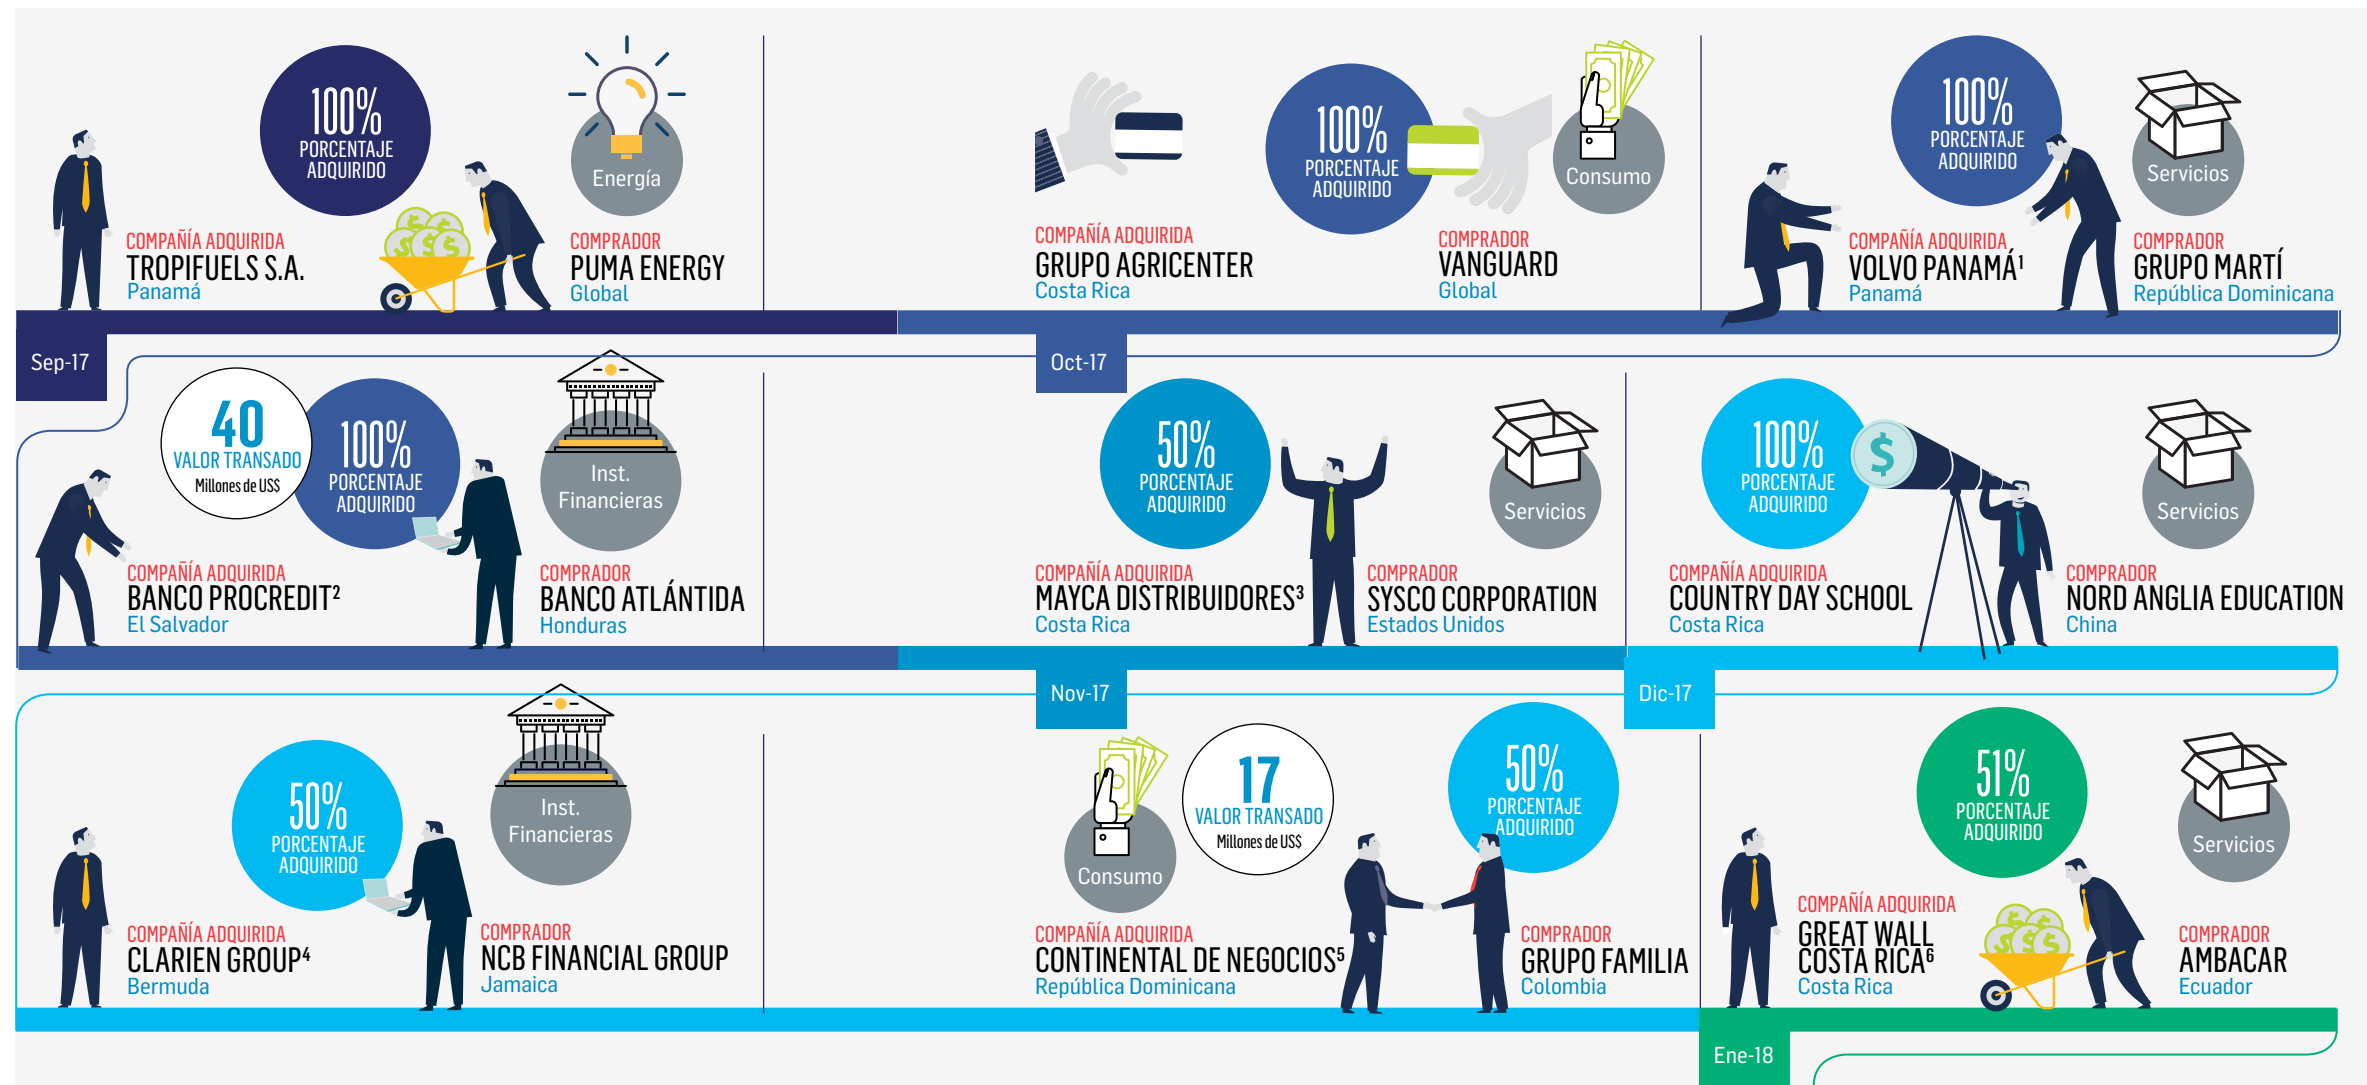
100%
PORCENTAJE ADQUIRIDO

Energía

COMPAÑÍA ADQUIRIDA
TROPIFUELS S.A.
Panamá

COMPRADOR
PUMA ENERGY
Global

100%
PORCENTAJE ADQUIRIDO

Consumo

COMPAÑÍA ADQUIRIDA
GRUPO AGRICENTER
Costa Rica

COMPRADOR
VANGUARD
Global

100%
PORCENTAJE ADQUIRIDO

Servicios

COMPAÑÍA ADQUIRIDA
VOLVO PANAMÁ$^1$
Panamá

COMPRADOR
GRUPO MARTÍ
República Dominicana

Sep-17

Oct-17

40
VALOR TRANSADO
Millones de US$

100%
PORCENTAJE ADQUIRIDO

Inst. Financieras

COMPAÑÍA ADQUIRIDA
BANCO PROCREDIT$^2$
El Salvador

COMPRADOR
BANCO ATLÁNTIDA
Honduras

50%
PORCENTAJE ADQUIRIDO

Servicios

COMPAÑÍA ADQUIRIDA
MAYCA DISTRIBUIDORES$^3$
Costa Rica

COMPRADOR
SYSCO CORPORATION
Estados Unidos

100%
PORCENTAJE ADQUIRIDO

Servicios

COMPAÑÍA ADQUIRIDA
COUNTRY DAY SCHOOL
Costa Rica

COMPRADOR
NORD ANGLIA EDUCATION
China

Nov-17

Dic-17

50%
PORCENTAJE ADQUIRIDO

Inst. Financieras

COMPAÑÍA ADQUIRIDA
CLARIEN GROUP$^4$
Bermuda

COMPRADOR
NCB FINANCIAL GROUP
Jamaica

Consumo

17
VALOR TRANSADO
Millones de US$

50%
PORCENTAJE ADQUIRIDO

COMPAÑÍA ADQUIRIDA
CONTINENTAL DE NEGOCIOS$^5$
República Dominicana

COMPRADOR
GRUPO FAMILIA
Colombia

51%
PORCENTAJE ADQUIRIDO

Servicios

COMPAÑÍA ADQUIRIDA
GREAT WALL COSTA RICA$^6$
Costa Rica

COMPRADOR
AMBACAR
Ecuador

Ene-18